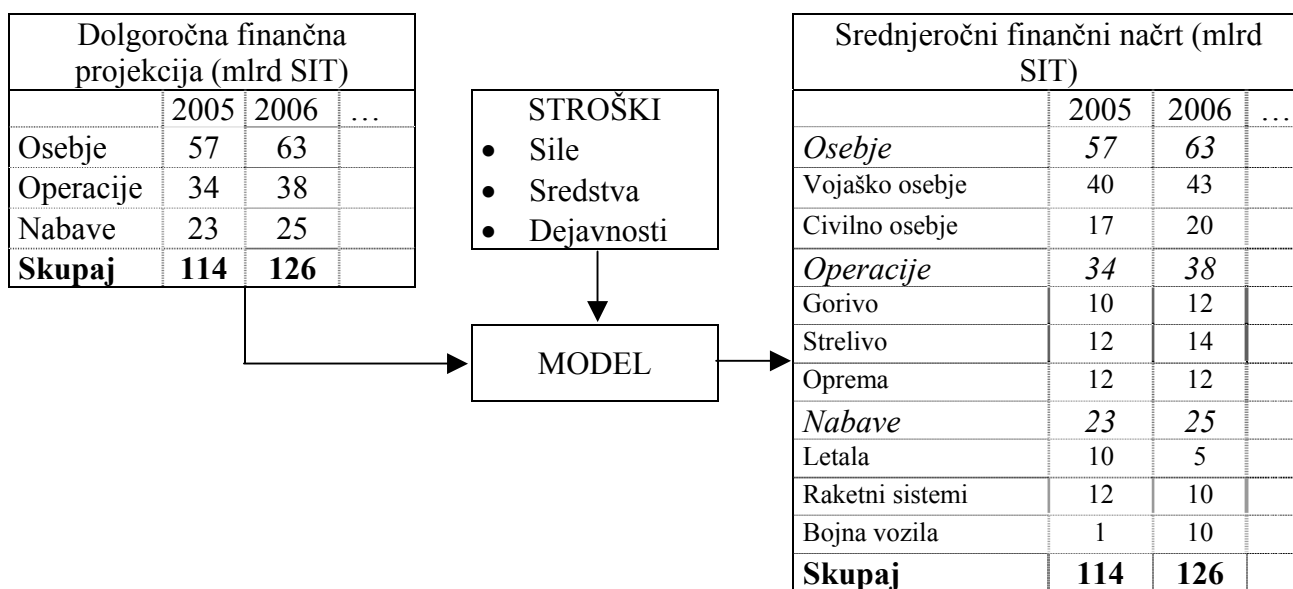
Dolgoročna finančna projekcija (mlrd SIT)

| | 2005 | 2006 | … |
|---|---|---|---|
| Osebje | 57 | 63 | |
| Operacije | 34 | 38 | |
| Nabave | 23 | 25 | |
| **Skupaj** | **114** | **126** | |

STROŠKI
• Sile
• Sredstva
• Dejavnosti

MODEL

Srednjeročni finančni načrt (mlrd SIT)

| | 2005 | 2006 | … |
|---|---|---|---|
| *Osebje* | *57* | *63* | |
| Vojaško osebje | 40 | 43 | |
| Civilno osebje | 17 | 20 | |
| *Operacije* | *34* | *38* | |
| Gorivo | 10 | 12 | |
| Strelivo | 12 | 14 | |
| Oprema | 12 | 12 | |
| *Nabave* | *23* | *25* | |
| Letala | 10 | 5 | |
| Raketni sistemi | 12 | 10 | |
| Bojna vozila | 1 | 10 | |
| **Skupaj** | **114** | **126** | |